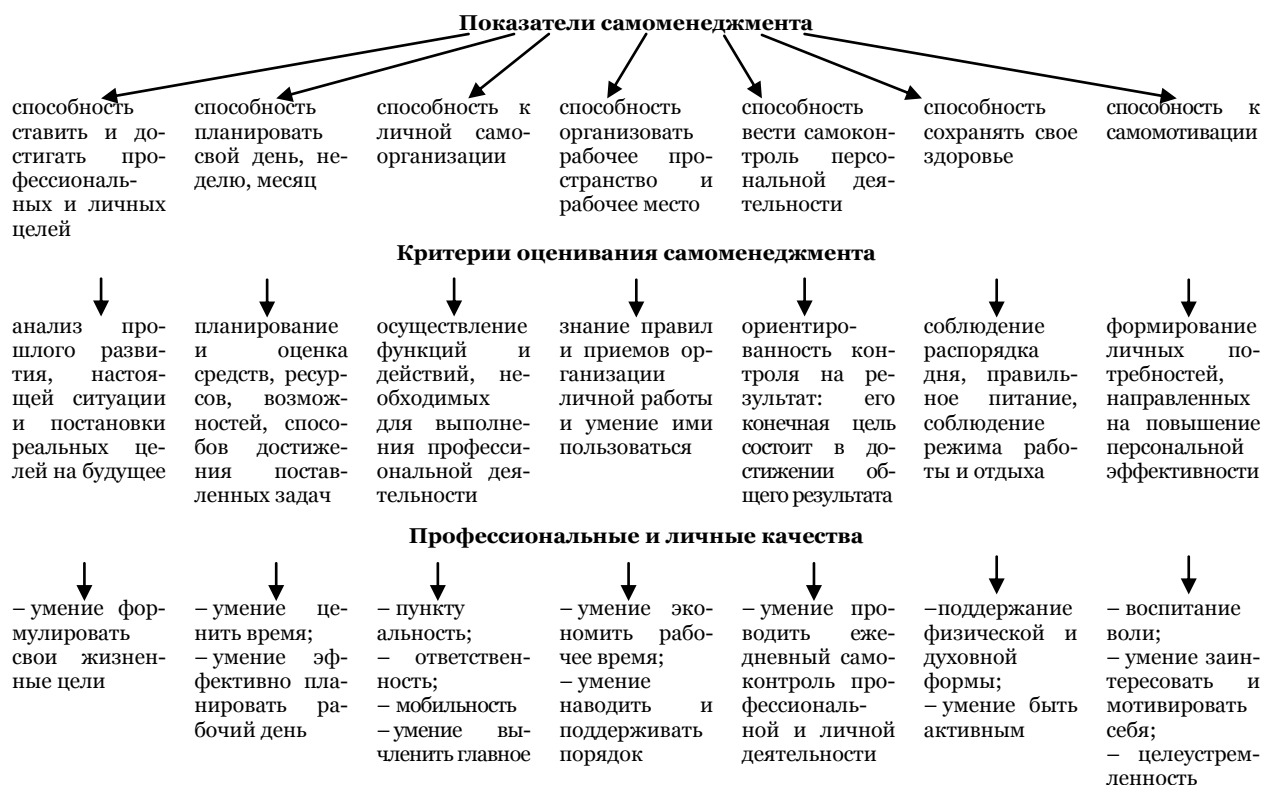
Показатели самоменеджмента

способность ставить и достигать профессиональных и личных целей

способность планировать свой день, неделю, месяц

способность к личной самоорганизации

способность организовать рабочее пространство и рабочее место

способность вести самоконтроль персональной деятельности

способность сохранять свое здоровье

способность к самомотивации

Критерии оценивания самоменеджмента

анализ прошлого развития, настоящей ситуации и постановки реальных целей на будущее

планирование и оценка средств, ресурсов, возможностей, способов достижения поставленных задач

осуществление функций и действий, необходимых для выполнения профессиональной деятельности

знание правил и приемов организации личной работы и умение ими пользоваться

ориентированность контроля на результат: его конечная цель состоит в достижении общего результата

соблюдение распорядка дня, правильное питание, соблюдение режима работы и отдыха

формирование личных потребностей, направленных на повышение персональной эффективности

Профессиональные и личные качества

– умение формулировать свои жизненные цели

– умение ценить время;
– умение эффективно планировать рабочий день

– пунктуальность;
– ответственность;
– мобильность
– умение вычленить главное

– умение экономить рабочее время;
– умение наводить и поддерживать порядок

– умение проводить ежедневный самоконтроль профессиональной и личной деятельности

–поддержание физической и духовной формы;
– умение быть активным

– воспитание воли;
– умение заинтересовать и мотивировать себя;
– целеустремленность